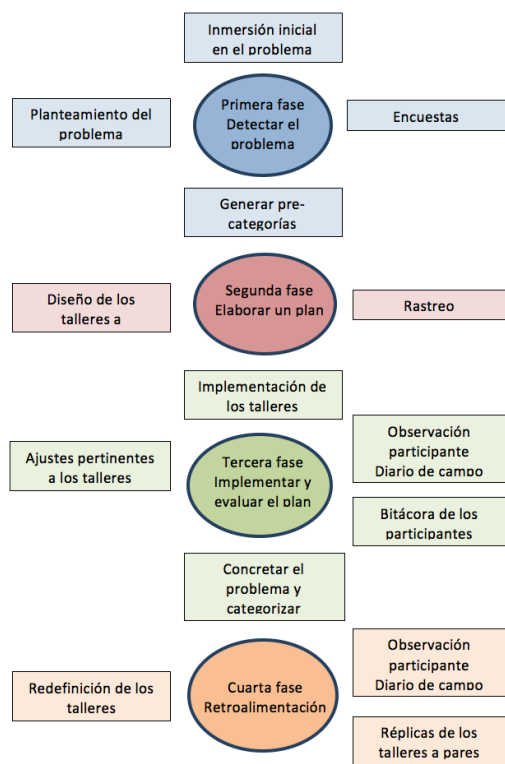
Inmersión inicial en el problema

Planteamiento del problema

Primera fase Detectar el problema

Encuestas

Generar pre-categorías

Diseño de los talleres a

Segunda fase Elaborar un plan

Rastreo

Implementación de los talleres

Ajustes pertinentes a los talleres

Tercera fase Implementar y evaluar el plan

Observación participante Diario de campo

Bitácora de los participantes

Concretar el problema y categorizar

Redefinición de los talleres

Cuarta fase Retroalimentación

Observación participante Diario de campo

Réplicas de los talleres a pares